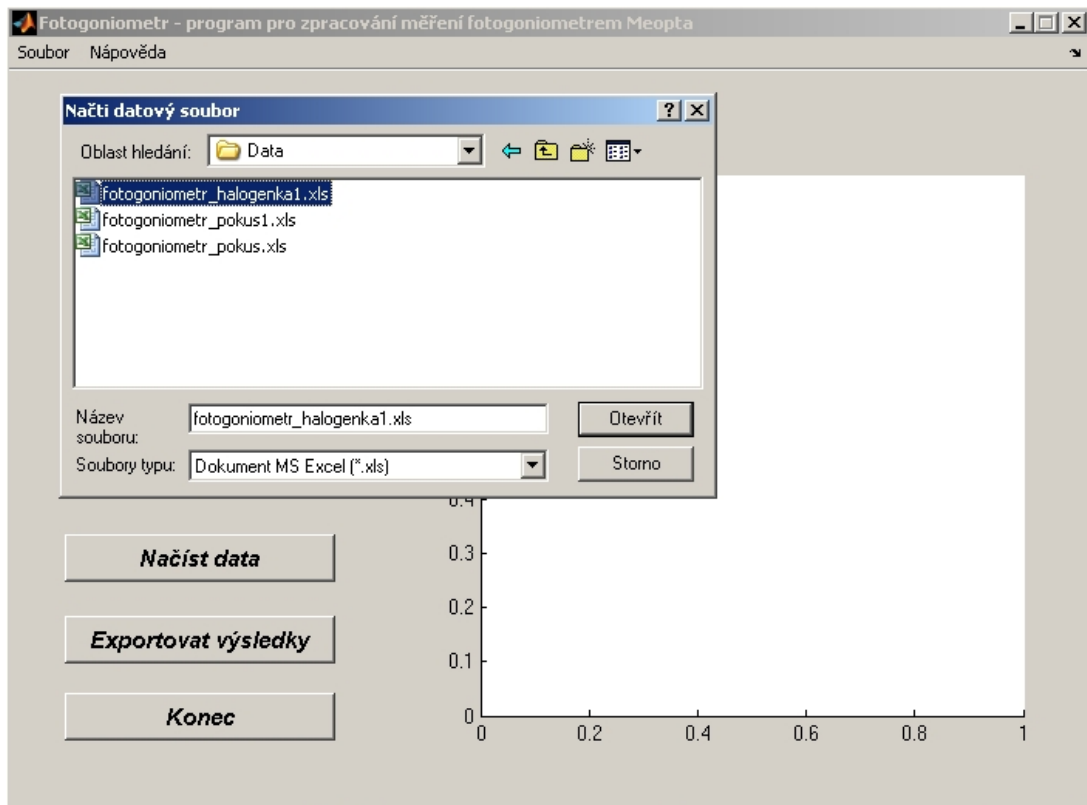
Fotogoniometr - program pro zpracování měření fotogoniometrem Meopta

Soubor Nápověda

Načti datový soubor

?

Oblast hledání: Data

fotogoniometr_halogenka1.xls
fotogoniometr_pokus1.xls
fotogoniometr_pokus.xls

Název souboru: fotogoniometr_halogenka1.xls

Otevřít

Soubory typu: Dokument MS Excel (*.xls)

Storno

Načíst data

Exportovat výsledky

Konec

0.4
0.3
0.2
0.1
0
0 0.2 0.4 0.6 0.8 1